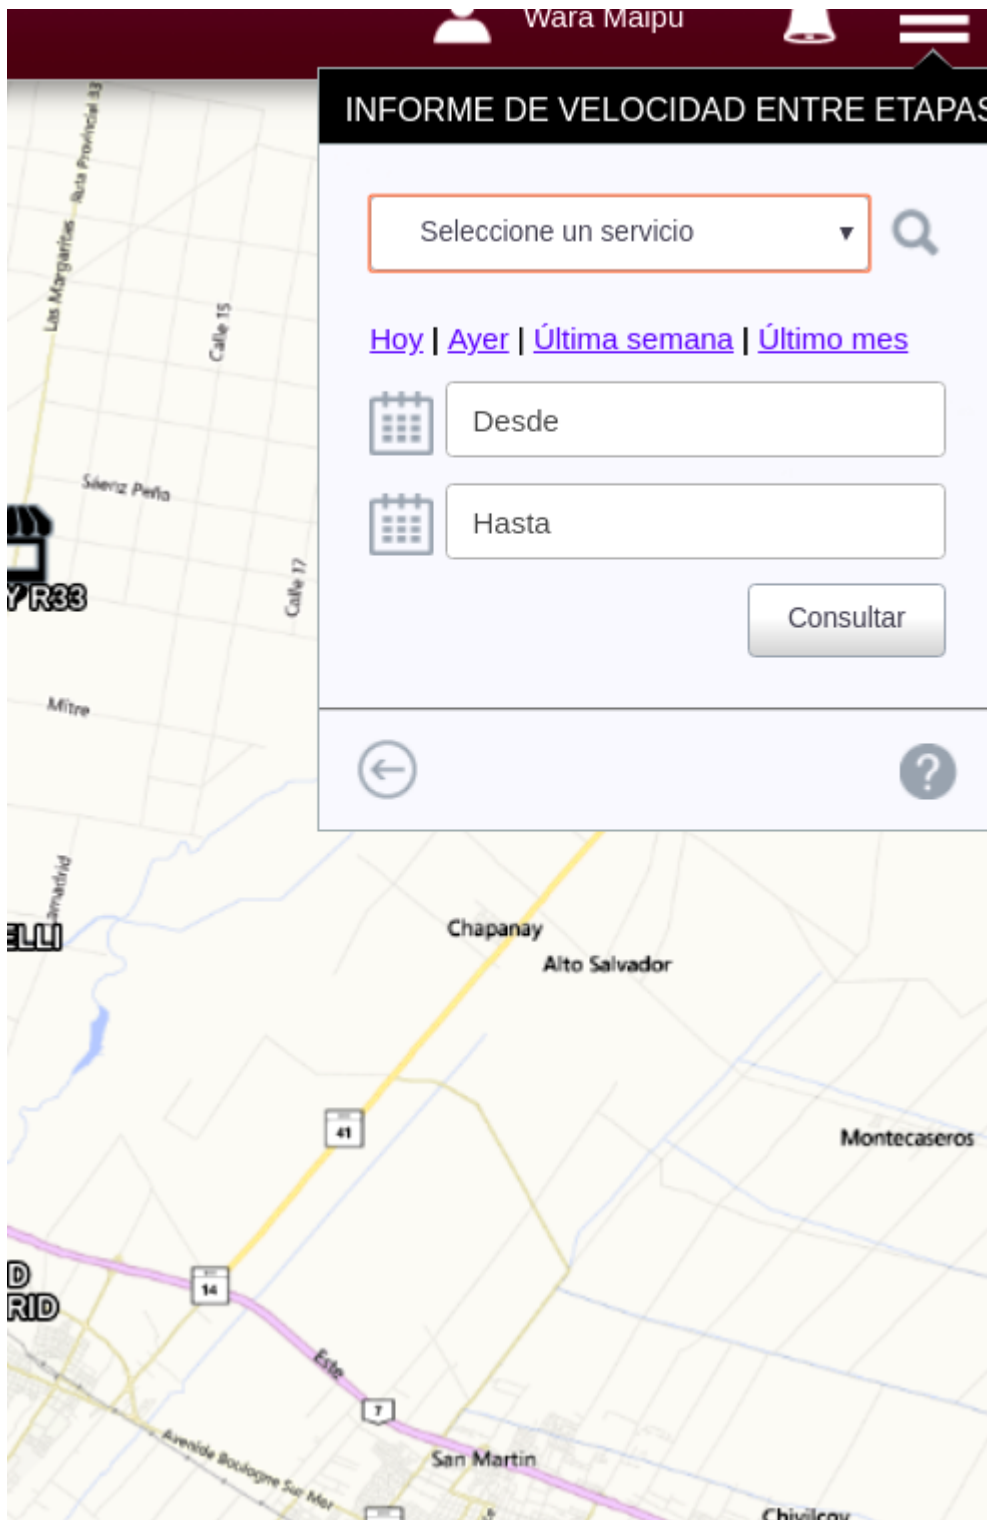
Wara Maipu

INFORME DE VELOCIDAD ENTRE ETAPAS

Seleccione un servicio ▼

Hoy | Ayer | Última semana | Último mes

Desde

Hasta

Consultar

?

Ruta Provincial 33
Las Margaritas
Calle 15
Sáenz Peña
Y R33
Calle 17
Mitre
amadrid
ELLI
Chapanay
Alto Salvador
41
Montecaseros
D
RID
14
Este
7
Avenida Boulogne Sur Mer
San Martín
Chivilcoy